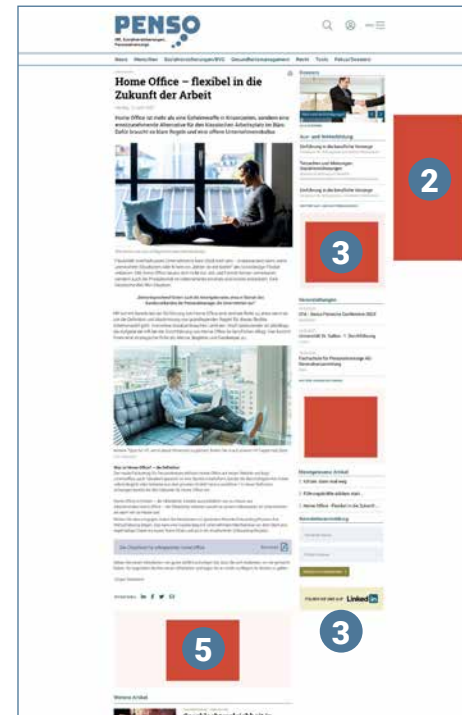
PENSO

HR, Sozialversicherungen, Personalvorsorge

News Menschen Sozialversicherungen/BVG Gesundheitsmanagement Recht Tools Fokus/Dossiers

Home Office – flexibel in die Zukunft der Arbeit

Home Office ist mehr als eine Schönwetterlösung in Krisenzeiten, sondern eine ernstzunehmende Alternative für den klassischen Arbeitsplatz im Büro. Dafür braucht es klare Regeln und eine offene Unternehmenskultur.

Dossiers

Aus- und Weiterbildung

Einführung in die berufliche Vorsorge

Einführung in die berufliche Vorsorge

Veranstaltungen

2

3

Meistgelesene Artikel

Newsletteranmeldung

FOLGEN SIE UNS AUF LinkedIn

3

5

Weitere Artikel